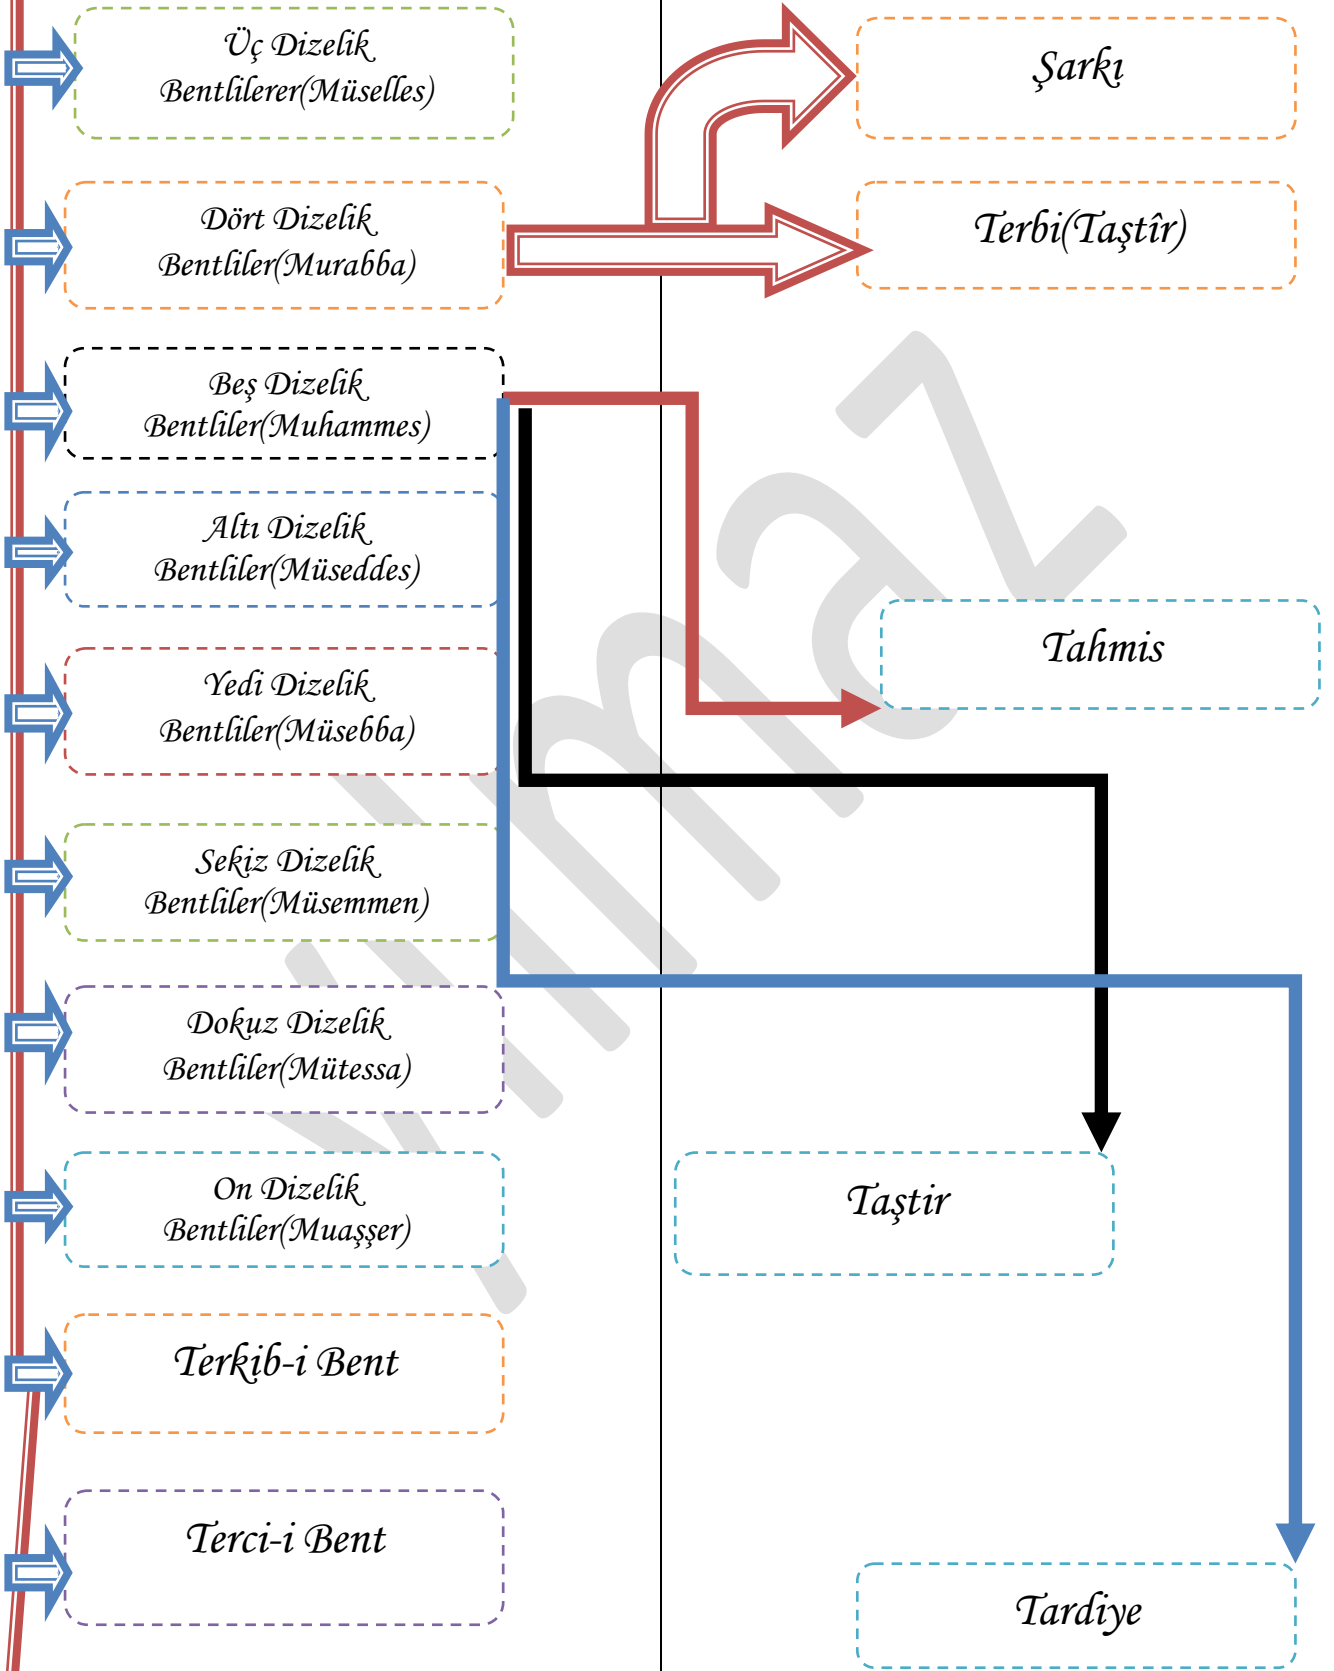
Üç Dizelik Bentlilerer(Müselles)

Şarkı

Dört Dizelik Bentliler(Murabba)

Terbi(Taştîr)

Beş Dizelik Bentliler(Muhammes)

Altı Dizelik Bentliler(Müseddes)

Tahmis

Yedi Dizelik Bentliler(Müsebba)

Sekiz Dizelik Bentliler(Müsemmen)

Dokuz Dizelik Bentliler(Mütessa)

On Dizelik Bentliler(Muaşşer)

Taştir

Terkib-i Bent

Terci-i Bent

Tardiye

Yılmaz